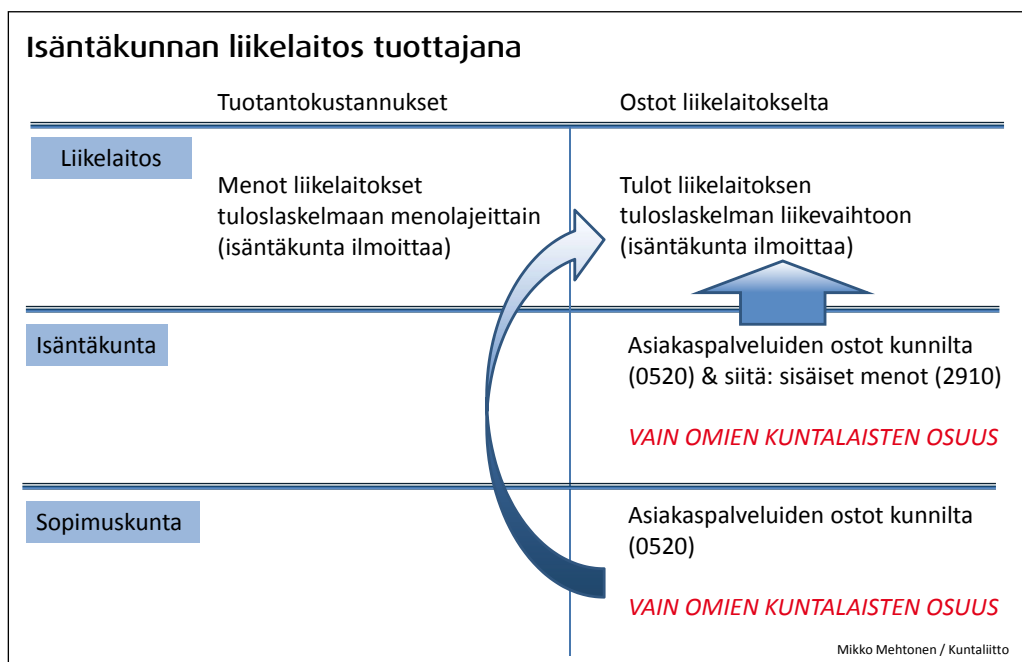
Isäntäkunnan liikelaitos tuottajana

Tuotantokustannukset

Ostot liikelaitokselta

Liikelaitos

Menot liikelaitokset tuloslaskelmaan menolajeittain (isäntäkunta ilmoittaa)

Tulot liikelaitoksen tuloslaskelman liikevaihtoon (isäntäkunta ilmoittaa)

Isäntäkunta

Asiakaspalveluiden ostot kunnilta (0520) & siitä: sisäiset menot (2910)

VAIN OMIEN KUNTALAISTEN OSUUS

Sopimuskunta

Asiakaspalveluiden ostot kunnilta (0520)

VAIN OMIEN KUNTALAISTEN OSUUS

Mikko Mehtonen / Kuntaliitto